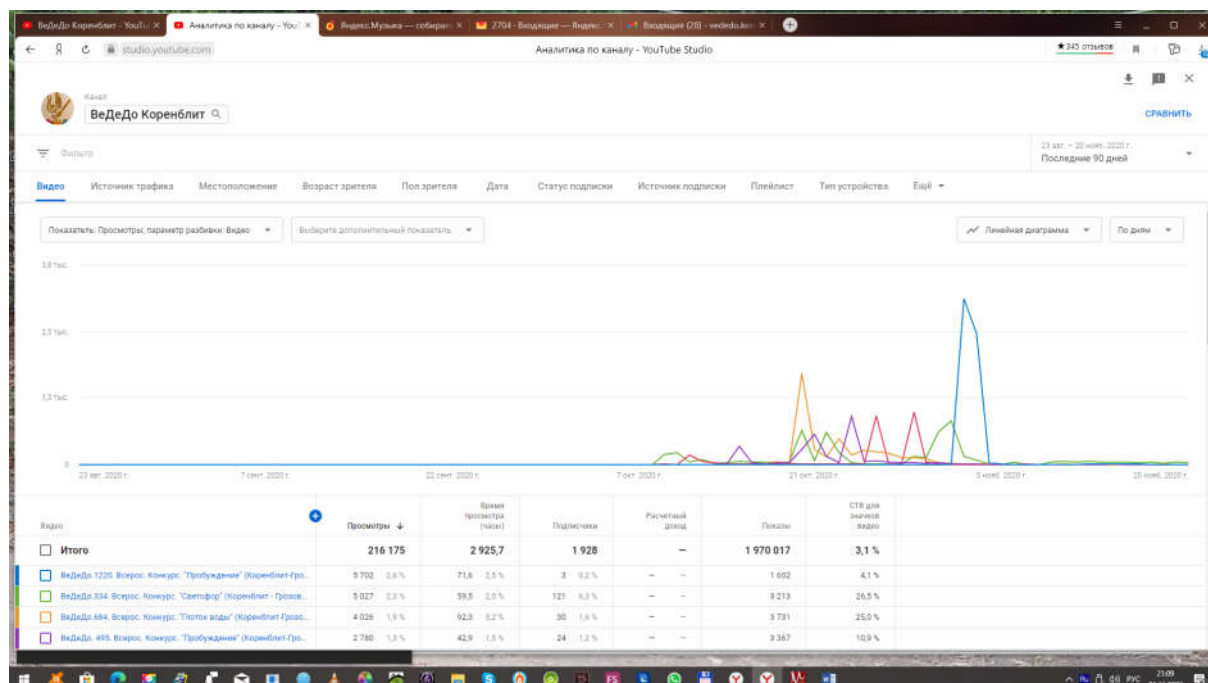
ВеДеДо Кореннблит - YouTu ×
Аналитика по каналу - YouT ×
Яндекс.Музыка — собиран ×
2704 · Входящие — Яндекс ×
Входящие (28) - vededo.ko ×

studio.youtube.com
Аналитика по каналу - YouTube Studio
★345 отзывов

Канал
ВеДеДо Коренблит

СРАВНИТЬ

Фильтр
23 авг. – 20 нояб. 2020 г.
Последние 90 дней

Видео
Источник трафика
Местоположение
Возраст зрителя
Пол зрителя
Дата
Статус подписки
Источник подписки
Плейлист
Тип устройства
Ещё

Показатель: Просмотры; параметр разбивки: Видео
Выберите дополнительный показатель
Линейная диаграмма
По дням

3,8 тыс.
2,5 тыс.
1,3 тыс.
0
23 авг. 2020 г.
7 сент. 2020 г.
22 сент. 2020 г.
7 окт. 2020 г.
21 окт. 2020 г.
5 нояб. 2020 г.
20 нояб. 2020 г.

| Видео | Просмотры ↓ | Время просмотра (часы) | Подписчики | Расчетный доход | Показы | CTR для значков видео |
|---|---|---|---|---|---|---|
| Итого | 216 175 | 2 925,7 | 1 928 | — | 1 970 017 | 3,1 % |
| ВеДеДо 1220. Всерос. Конкурс. "Пробуждение" (Коренблит-Гро... | 5 702 2,6 % | 71,6 2,5 % | 3 0,2 % | — — | 1 602 | 4,1 % |
| ВеДеДо 334. Всерос. Конкурс. "Светофор" (Коренблит - Грозов... | 5 027 2,3 % | 59,5 2,0 % | 121 6,3 % | — — | 3 213 | 26,5 % |
| ВеДеДо 684. Всерос. Конкурс. "Глоток воды" (Коренблит-Грозо... | 4 026 1,9 % | 92,3 3,2 % | 30 1,6 % | — — | 3 731 | 25,0 % |
| ВеДеДо. 495. Всерос. Конкурс. "Пробуждение" (Коренблит-Гро... | 2 780 1,3 % | 42,9 1,5 % | 24 1,3 % | — — | 3 367 | 10,9 % |

РУС 21:09